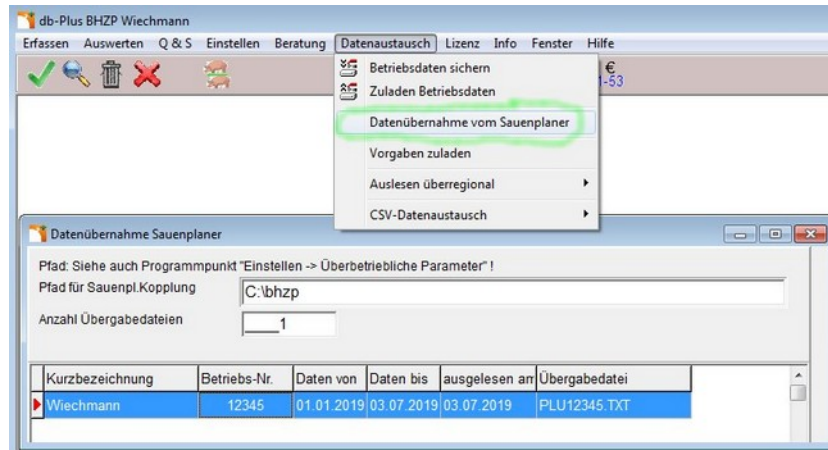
db-Plus BHZP Wiechmann

Erfassen Auswerten Q & S Einstellen Beratung Datenaustausch Lizenz Info Fenster Hilfe

€
1-53

Betriebsdaten sichern
Zuladen Betriebsdaten
Datenübernahme vom Sauenplaner
Vorgaben zuladen
Auslesen überregional
CSV-Datenaustausch

Datenübernahme Sauenplaner

Pfad: Siehe auch Programmpunkt "Einstellen -> Überbetriebliche Parameter" !

Pfad für Sauenpl.Kopplung C:\bhzp

Anzahl Übergabedateien ____1

| Kurzbezeichnung | Betriebs-Nr. | Daten von | Daten bis | ausgelesen am | Übergabedatei |
|---|---|---|---|---|---|
| Wiechmann | 12345 | 01.01.2019 | 03.07.2019 | 03.07.2019 | PLU12345.TXT |